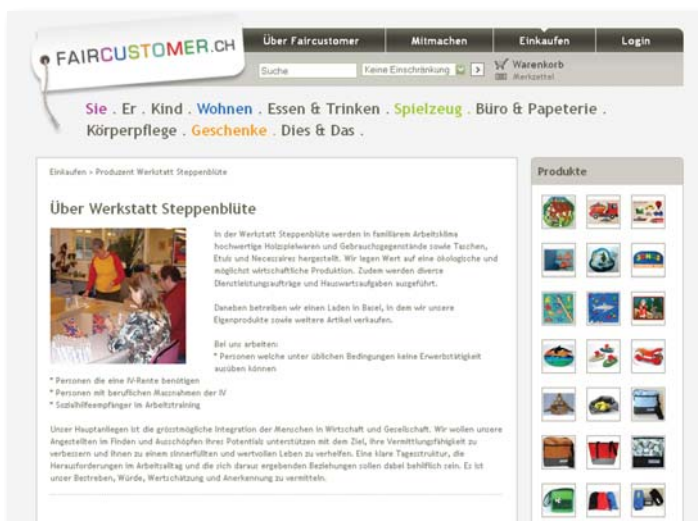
FAIRCUSTOMER.CH

Über Faircustomer | Mitmachen | Einkaufen | Login

Suche | Keine Einschränkung | > | Warenkorb | Merkzettel

Sie . Er . Kind . Wohnen . Essen & Trinken . Spielzeug . Büro & Papeterie . Körperpflege . Geschenke . Dies & Das .

Einkaufen > Produzent Werkstatt Steppenblüte

Über Werkstatt Steppenblüte

In der Werkstatt Steppenblüte werden in familiärem Arbeitsklima hochwertige Holzspielwaren und Gebrauchsgegenstände sowie Taschen, Etuis und Necessaires hergestellt. Wir legen Wert auf eine ökologische und möglichst wirtschaftliche Produktion. Zudem werden diverse Dienstleistungsaufträge und Hauswartsaufgaben ausgeführt.

Daneben betreiben wir einen Laden in Basel, in dem wir unsere Eigenprodukte sowie weitere Artikel verkaufen.

Bei uns arbeiten:
* Personen welche unter üblichen Bedingungen keine Erwerbstätigkeit ausüben können
* Personen die eine IV-Rente benötigen
* Personen mit beruflichen Massnahmen der IV
* Sozialhilfeempfänger im Arbeitstraining

Unser Hauptanliegen ist die grösstmögliche Integration der Menschen in Wirtschaft und Gesellschaft. Wir wollen unsere Angestellten im Finden und Ausschöpfen ihres Potentials unterstützen mit dem Ziel, ihre Vermittlungsfähigkeit zu verbessern und ihnen zu einem sinnerfüllten und wertvollen Leben zu verhelfen. Eine klare Tagesstruktur, die Herausforderungen im Arbeitsalltag und die sich daraus ergebenden Beziehungen sollen dabei behilflich sein. Es ist unser Bestreben, Würde, Wertschätzung und Anerkennung zu vermitteln.

Produkte